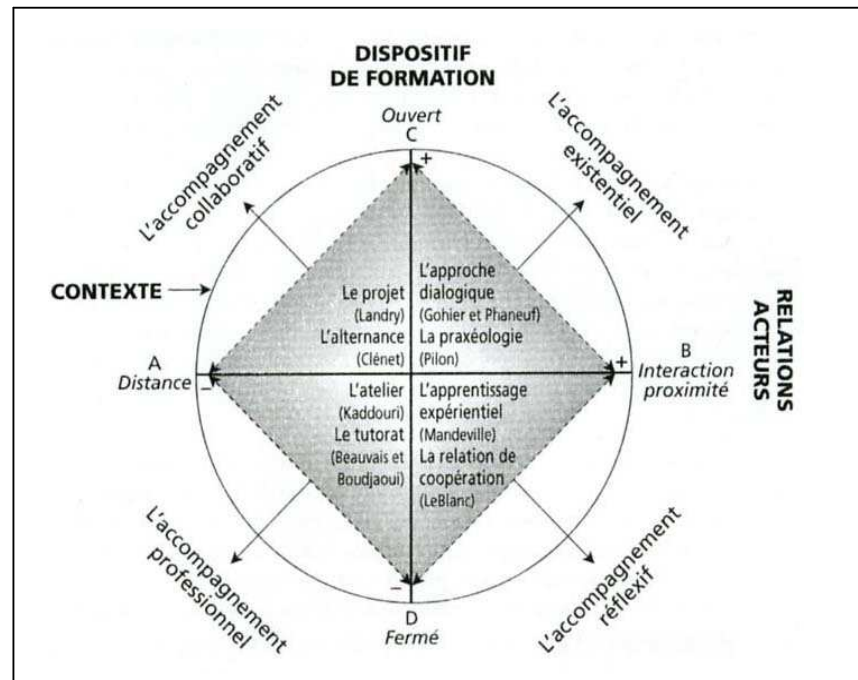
DISPOSITIF DE FORMATION

Ouvert
C
+

L'accompagnement collaboratif

L'accompagnement existentiel

CONTEXTE

Le projet (Landry)
L'alternance (Clénet)

L'approche dialogique (Gohier et Phaneuf)
La praxéologie (Pilon)

RELATIONS ACTEURS

A
Distance
–

+
B
Interaction proximité

L'atelier (Kaddouri)
Le tutorat (Beauvais et Boudjaoui)

L'apprentissage expérientiel (Mandeville)
La relation de coopération (LeBlanc)

L'accompagnement professionnel

L'accompagnement réflexif

–
D
Fermé